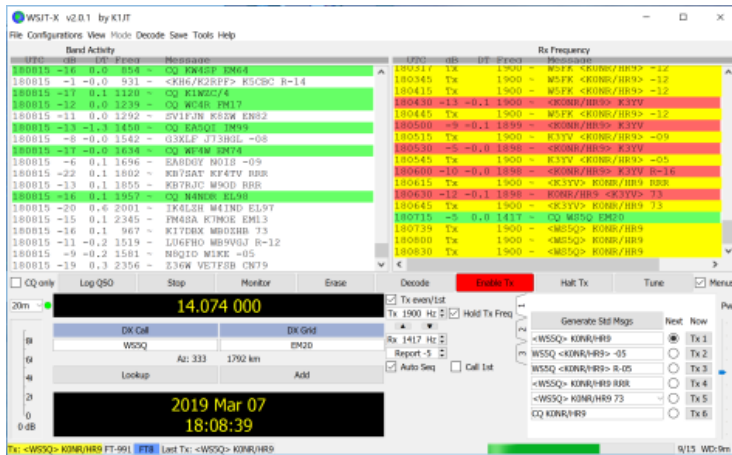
WSJT-X v2.0.1 by K1JT

File Configurations View Mode Decode Save Tools Help

Band Activity

| UTC | dB | DT | Freq | | Message |
|---|---|---|---|---|---|
| 180815 | -16 | 0.0 | 854 | ~ | CQ KW4SP EM64 |
| 180815 | -1 | -0.0 | 931 | ~ | <KH6/K2RPF> K5CBC R-14 |
| 180815 | -17 | 0.1 | 1128 | ~ | CQ K1WZC/4 |
| 180815 | -12 | 0.0 | 1239 | ~ | CQ WC4R FM17 |
| 180815 | -11 | 0.0 | 1292 | ~ | SV1FJN K8ZW EN82 |
| 180815 | -13 | -1.3 | 1450 | ~ | CQ EA5QI IM99 |
| 180815 | -8 | -0.0 | 1542 | ~ | G3XLF JJ3HGL -08 |
| 180815 | -17 | -0.0 | 1634 | ~ | CQ WF4W EM74 |
| 180815 | -6 | 0.1 | 1696 | ~ | EA8DGY NO1B -09 |
| 180815 | -22 | 0.1 | 1802 | ~ | KB7SAT KF4TV RRR |
| 180815 | -13 | 0.1 | 1855 | ~ | KB7RJC W9OD RRR |
| 180815 | -16 | 0.1 | 1957 | ~ | CQ N4NOK EL98 |
| 180815 | -20 | 0.6 | 2001 | ~ | IK4LZH W4IND EL97 |
| 180815 | -15 | 0.1 | 2345 | ~ | FM4SA K7MOE EM13 |
| 180815 | -16 | 0.1 | 967 | ~ | KI7DBX WB0ZHB 73 |
| 180815 | -11 | -0.2 | 1519 | ~ | LU6FHO WB9VGJ R-12 |
| 180815 | -9 | -0.2 | 1581 | ~ | N8QIO W1KE -05 |
| 180815 | -19 | 0.3 | 2356 | ~ | Z36W VE7FSB CN79 |

Rx Frequency

| UTC | dB | DT | Freq | | Message |
|---|---|---|---|---|---|
| 180317 | Tx | | 1900 | ~ | W5FK <K0NR/HR9> -12 |
| 180345 | Tx | | 1900 | ~ | W5FK <K0NR/HR9> -12 |
| 180415 | Tx | | 1900 | ~ | W5FK <K0NR/HR9> -12 |
| 180430 | -13 | -0.1 | 1900 | ~ | <K0NR/HR9> K3YV |
| 180445 | Tx | | 1900 | ~ | W5FK <K0NR/HR9> -12 |
| 180500 | -9 | -0.1 | 1899 | ~ | <K0NR/HR9> K3YV |
| 180515 | Tx | | 1900 | ~ | K3YV <K0NR/HR9> -09 |
| 180530 | -5 | -0.0 | 1898 | ~ | <K0NR/HR9> K3YV |
| 180545 | Tx | | 1900 | ~ | K3YV <K0NR/HR9> -05 |
| 180600 | -10 | -0.0 | 1898 | ~ | <K0NR/HR9> K3YV R-16 |
| 180615 | Tx | | 1900 | ~ | <K3YV> K0NR/HR9 RRR |
| 180630 | -12 | -0.1 | 1898 | ~ | K0NR/HR9 <K3YV> 73 |
| 180645 | Tx | | 1900 | ~ | <K3YV> K0NR/HR9 73 |
| 180715 | -5 | 0.0 | 1417 | ~ | CQ W5SQ EM20 |
| 180739 | Tx | | 1900 | ~ | <W5SQ> K0NR/HR9 |
| 180800 | Tx | | 1900 | ~ | <W5SQ> K0NR/HR9 |
| 180830 | Tx | | 1900 | ~ | <W5SQ> K0NR/HR9 |

CQ only | Log QSO | Stop | Monitor | Erase | Decode | Enable Tx | Halt Tx | Tune | Menus

20m | 14.074 000

Tx even/1st
Tx 1900 Hz | Hold Tx Freq
Rx 1417 Hz
Report -5
Auto Seq | Call 1st

DX Call | DX Grid
W5SQ | EM20
Az: 333 | 1792 km
Lookup | Add

2019 Mar 07
18:08:39

60 | 40 | 20 | 0 | 0 dB

Generate Std Msgs | Next | Now
<W5SQ> K0NR/HR9 | Tx 1
W5SQ <K0NR/HR9> -05 | Tx 2
W5SQ <K0NR/HR9> R-05 | Tx 3
<W5SQ> K0NR/HR9 RRR | Tx 4
<W5SQ> K0NR/HR9 73 | Tx 5
CQ K0NR/HR9 | Tx 6

1 2 3

Tx: <W5SQ> K0NR/HR9 FT-991 FT8 Last Tx: <W5SQ> K0NR/HR9 9/15 WD:9m